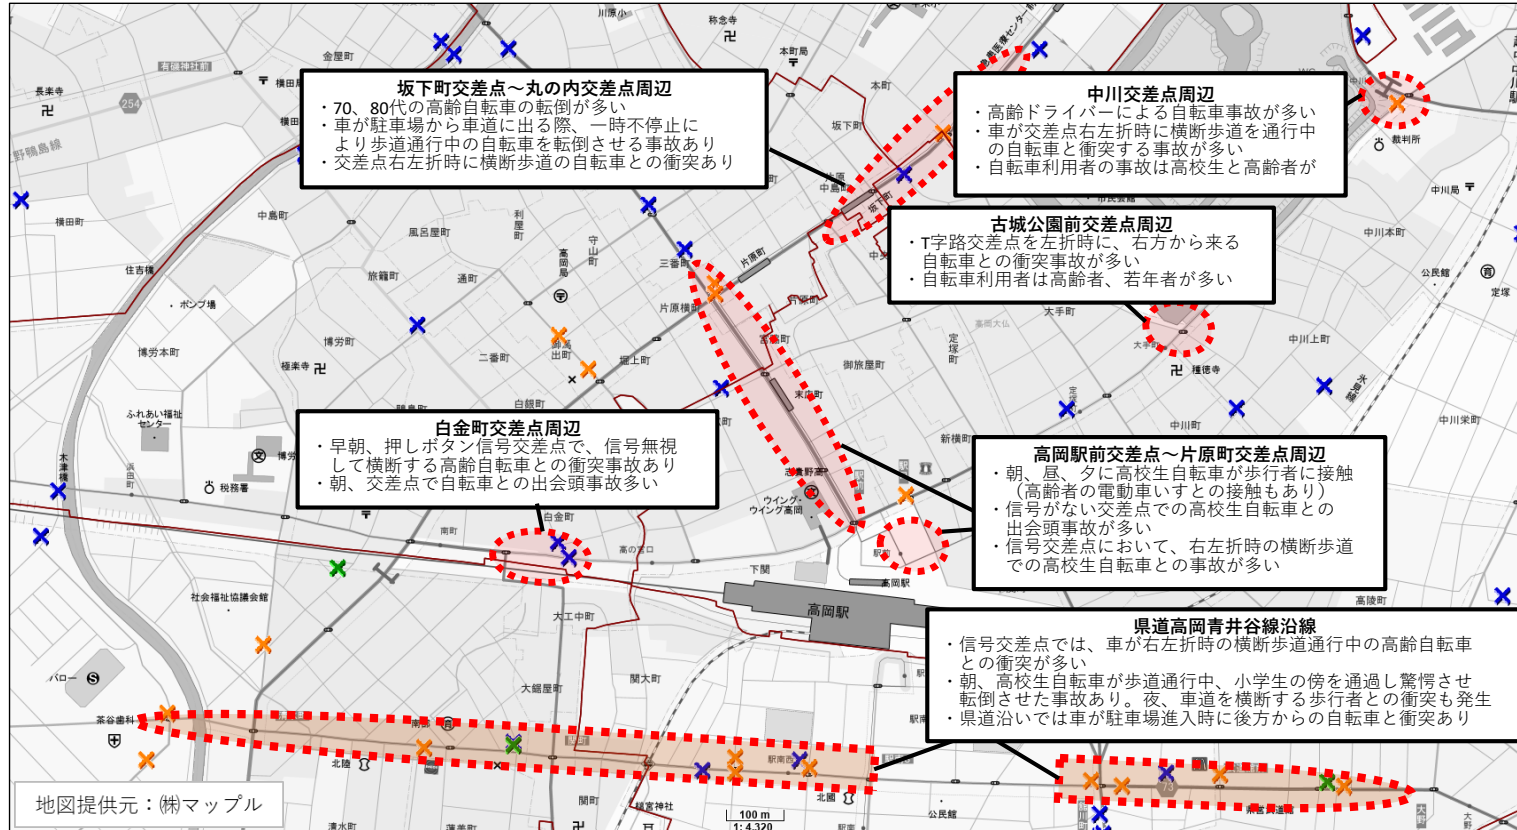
坂下町交差点～丸の内交差点周辺
・70、80代の高齢自転車の転倒が多い
・車が駐車場から車道に出る際、一時不停止により歩道通行中の自転車を転倒させる事故あり
・交差点右左折時に横断歩道の自転車との衝突あり

中川交差点周辺
・高齢ドライバーによる自転車事故が多い
・車が交差点右左折時に横断歩道を通行中の自転車と衝突する事故が多い
・自転車利用者の事故は高校生と高齢者が

古城公園前交差点周辺
・T字路交差点を左折時に、右方から来る自転車との衝突事故が多い
・自転車利用者は高齢者、若年者が多い

白金町交差点周辺
・早朝、押しボタン信号交差点で、信号無視して横断する高齢自転車との衝突事故あり
・朝、交差点で自転車との出会頭事故多い

高岡駅前交差点～片原町交差点周辺
・朝、昼、夕に高校生自転車が歩行者に接触（高齢者の電動車いすとの接触もあり）
・信号がない交差点での高校生自転車との出会頭事故が多い
・信号交差点において、右左折時の横断歩道での高校生自転車との事故が多い

県道高岡青井谷線沿線
・信号交差点では、車が右左折時の横断歩道通行中の高齢自転車との衝突が多い
・朝、高校生自転車が歩道通行中、小学生の傍を通過し驚愕させ転倒させた事故あり。夜、車道を横断する歩行者との衝突も発生
・県道沿いでは車が駐車場進入時に後方からの自転車と衝突あり

地図提供元：㈱マップル

高岡駅 坂下町 片原町 末広町 白金町 中川本町 大手町 守山町 通町 博労町 旅籠町 横田町 金屋町 本町 木町 中島町 住吉町 二番町 三番町 御旅屋町 大工中町 大鋸屋町 関町 北陸 駅南 下関 南町 宮脇町 定塚町 中川上町 中川栄町 新横町 高陵町 中川町 風呂屋町 100 m 1:4,320